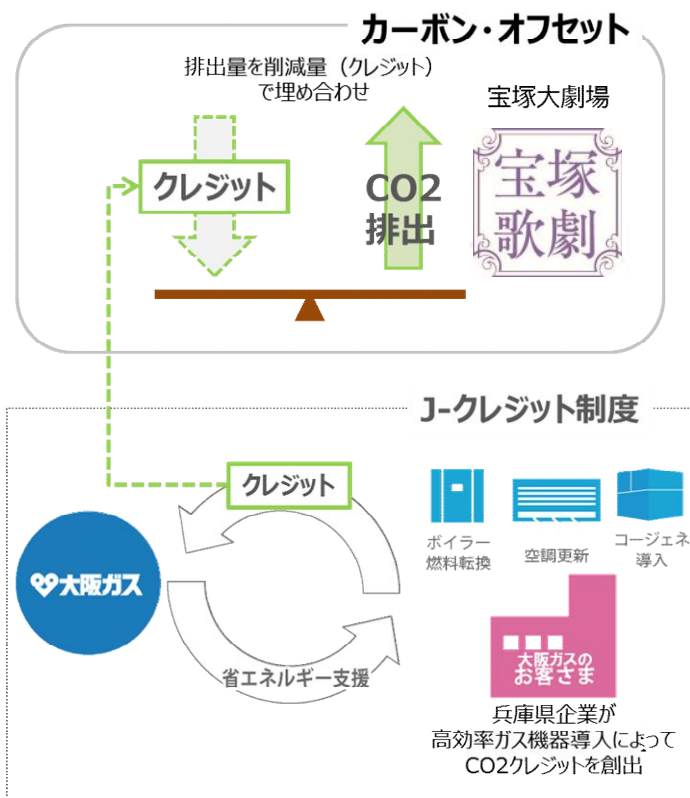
カーボン・オフセット

排出量を削減量（クレジット）で埋め合わせ

宝塚大劇場

クレジット

CO2
排出

宝塚
歌劇

J-クレジット制度

クレジット

大阪ガス

ボイラー
燃料転換

空調更新

コージェネ
導入

大阪ガスの
お客さま

省エネルギー支援

兵庫県企業が
高効率ガス機器導入によって
CO2クレジットを創出